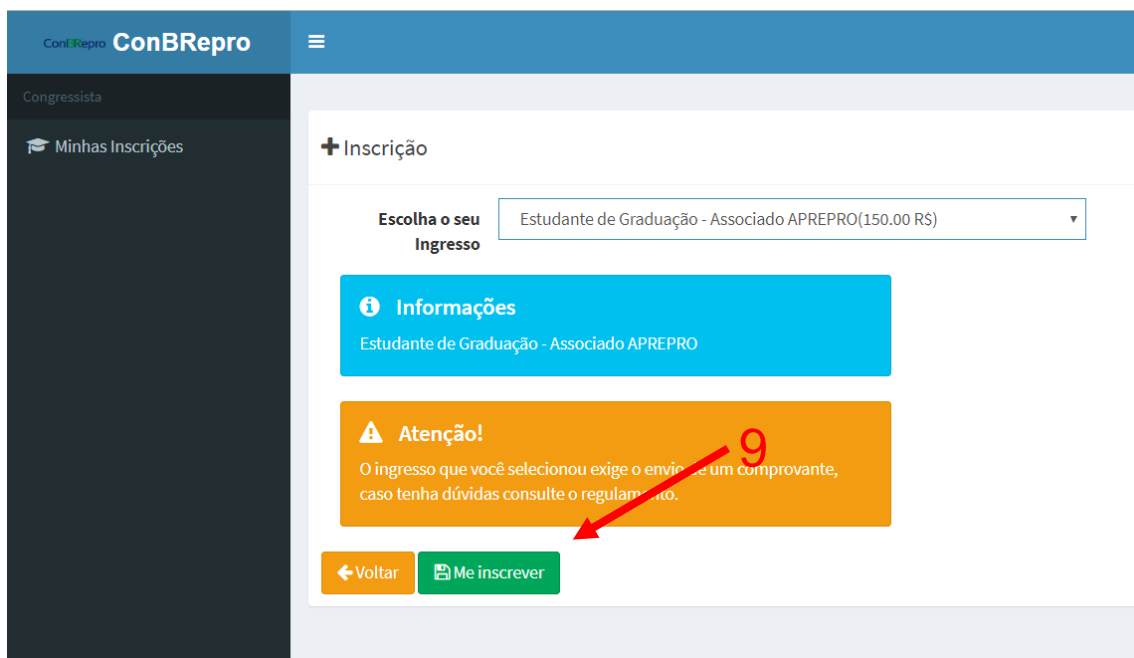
ConBRepro ConBRepro

Congressista

Minhas Inscrições

Inscrição

Escolha o seu Ingresso

Estudante de Graduação - Associado APREPRO(150.00 R$)

Informações

Estudante de Graduação - Associado APREPRO

Atenção!

O ingresso que você selecionou exige o envio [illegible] um comprovante, caso tenha dúvidas consulte o regulam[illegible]to.

9

Voltar

Me inscrever